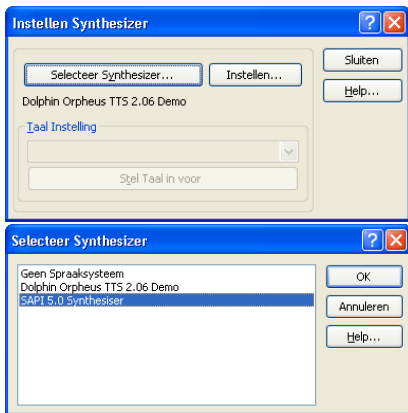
Instellen Synthesizer

Selecteer Synthesizer...

Instellen...

Sluiten

Help...

Dolphin Orpheus TTS 2.06 Demo

Taal Instelling

Stel Taal in voor

Selecteer Synthesizer

Geen Spraaksysteem
Dolphin Orpheus TTS 2.06 Demo
SAPI 5.0 Synthesiser

OK

Annuleren

Help...